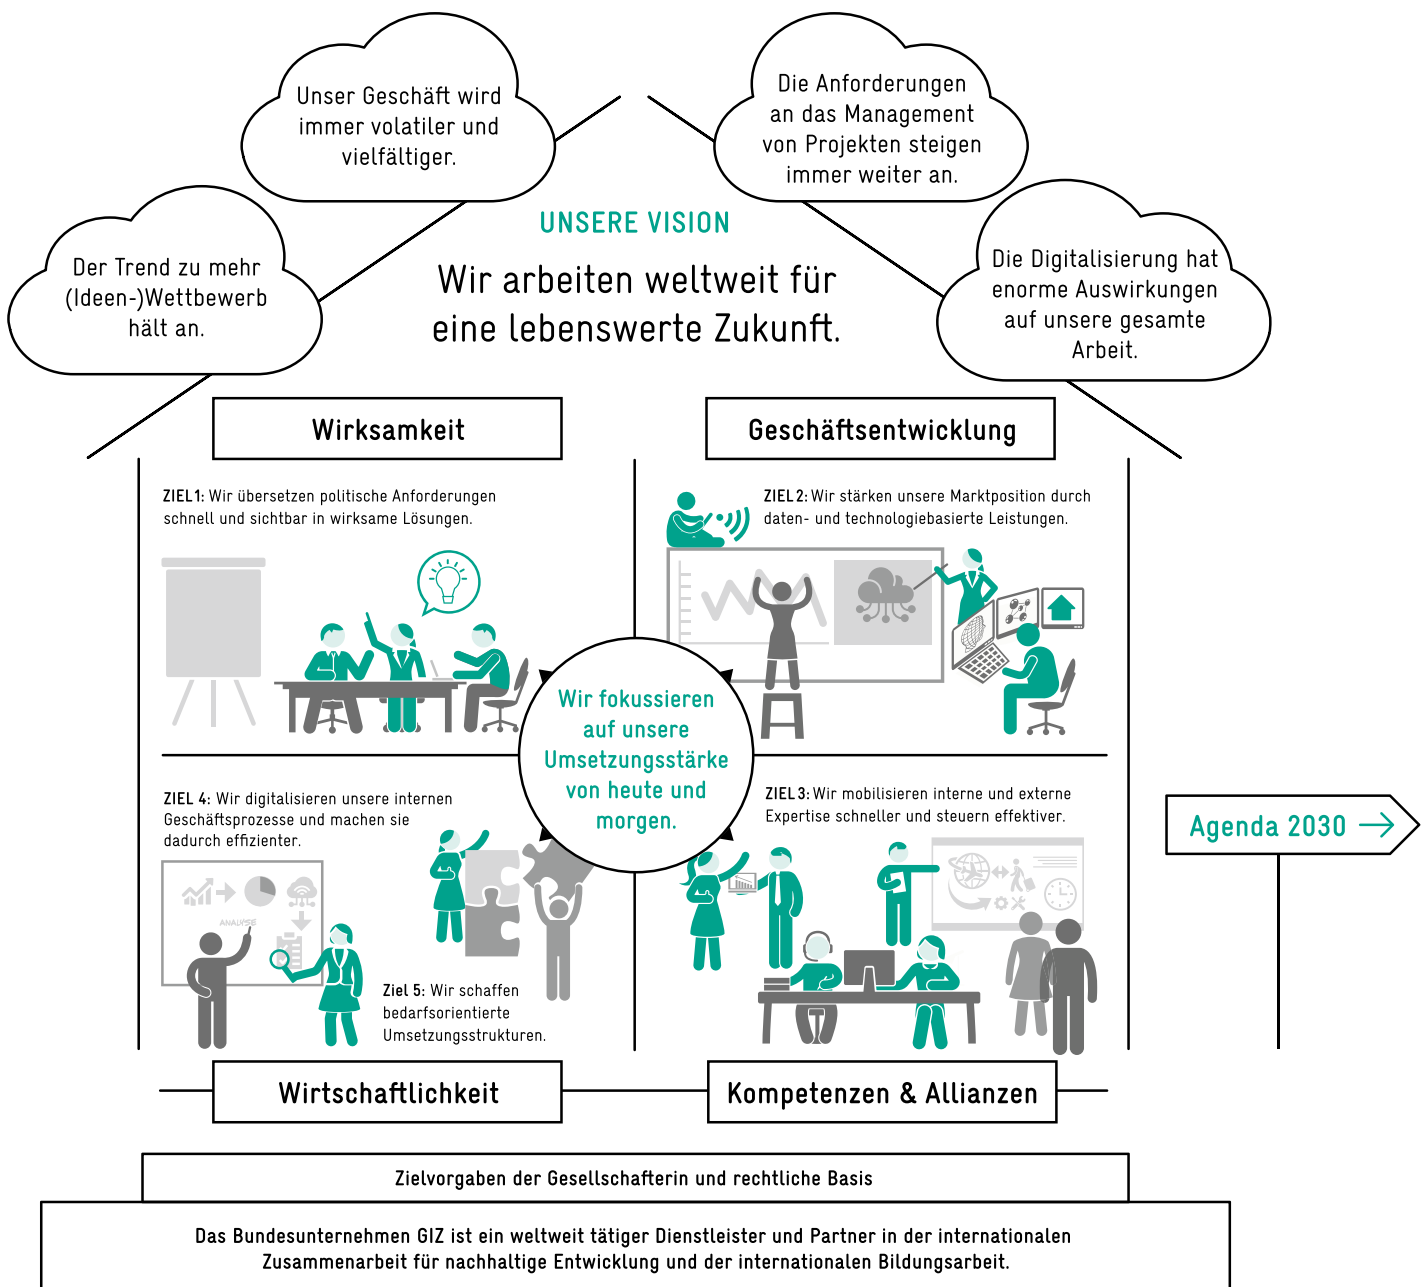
Unser Geschäft wird immer volatiler und vielfältiger.

Die Anforderungen an das Management von Projekten steigen immer weiter an.

Der Trend zu mehr (Ideen-)Wettbewerb hält an.

UNSERE VISION

Wir arbeiten weltweit für eine lebenswerte Zukunft.

Die Digitalisierung hat enorme Auswirkungen auf unsere gesamte Arbeit.

Wirksamkeit

Geschäftsentwicklung

ZIEL 1: Wir übersetzen politische Anforderungen schnell und sichtbar in wirksame Lösungen.

ZIEL 2: Wir stärken unsere Marktposition durch daten- und technologiebasierte Leistungen.

Wir fokussieren auf unsere Umsetzungsstärke von heute und morgen.

ZIEL 4: Wir digitalisieren unsere internen Geschäftsprozesse und machen sie dadurch effizienter.

ANALYSE

Ziel 5: Wir schaffen bedarfsorientierte Umsetzungsstrukturen.

ZIEL 3: Wir mobilisieren interne und externe Expertise schneller und steuern effektiver.

Agenda 2030

Wirtschaftlichkeit

Kompetenzen & Allianzen

Zielvorgaben der Gesellschafterin und rechtliche Basis

Das Bundesunternehmen GIZ ist ein weltweit tätiger Dienstleister und Partner in der internationalen Zusammenarbeit für nachhaltige Entwicklung und der internationalen Bildungsarbeit.